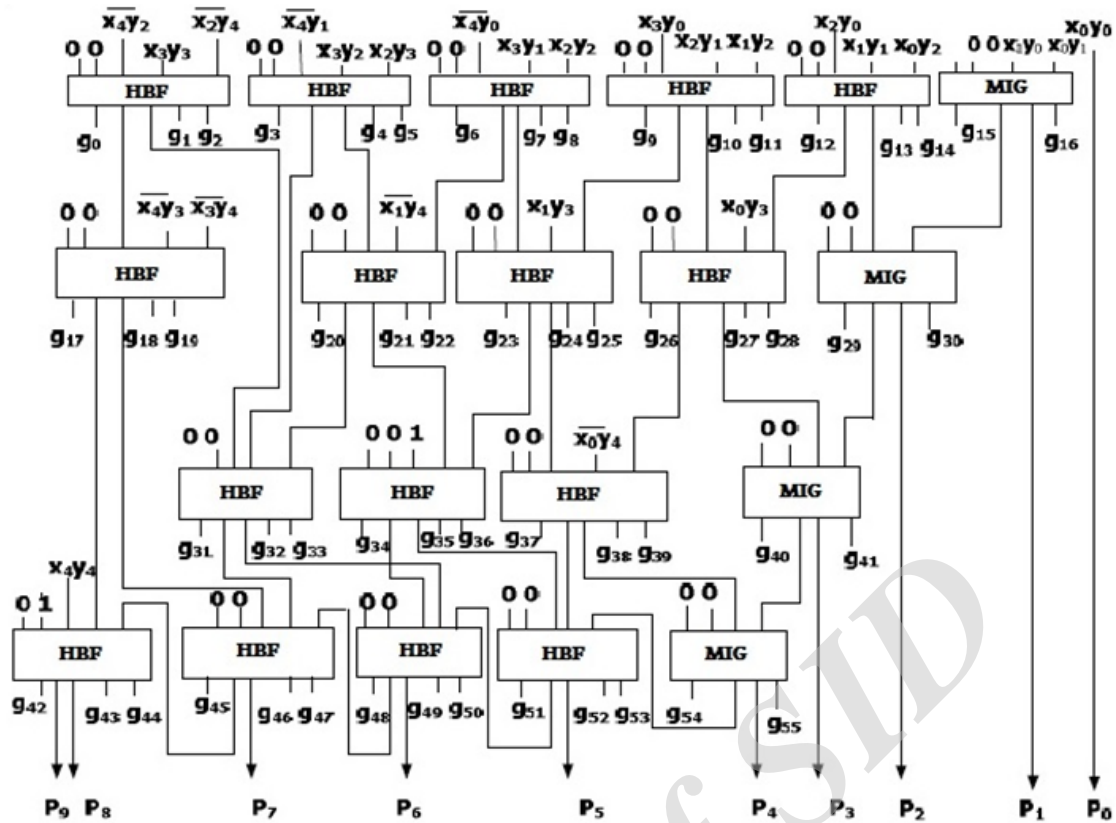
$\overline{x_4}y_2$ $\overline{x_2}y_4$ $\overline{x_4}y_1$ $\overline{x_4}y_0$ $x_3y_0$ $x_2y_0$ $x_0y_0$

0 0 $x_3y_3$ 0 0 $x_3y_2$ $x_2y_3$ 0 0 $x_3y_1$ $x_2y_2$ 0 0 $x_2y_1$ $x_1y_2$ 0 0 $x_1y_1$ $x_0y_2$ 0 0 $x_1y_0$ $x_0y_1$

HBF HBF HBF HBF HBF MIG

$g_0$ $g_1$ $g_2$ $g_3$ $g_4$ $g_5$ $g_6$ $g_7$ $g_8$ $g_9$ $g_{10}$ $g_{11}$ $g_{12}$ $g_{13}$ $g_{14}$ $g_{15}$ $g_{16}$

0 0 $\overline{x_4}y_3$ $\overline{x_3}y_4$ 0 0 $\overline{x_1}y_4$ 0 0 $x_1y_3$ 0 0 $x_0y_3$ 0 0

HBF HBF HBF HBF MIG

$g_{17}$ $g_{18}$ $g_{19}$ $g_{20}$ $g_{21}$ $g_{22}$ $g_{23}$ $g_{24}$ $g_{25}$ $g_{26}$ $g_{27}$ $g_{28}$ $g_{29}$ $g_{30}$

0 0 0 0 1 0 0 $\overline{x_0}y_4$ 0 0

HBF HBF HBF MIG

$g_{31}$ $g_{32}$ $g_{33}$ $g_{34}$ $g_{35}$ $g_{36}$ $g_{37}$ $g_{38}$ $g_{39}$ $g_{40}$ $g_{41}$

$x_4y_4$ 0 1 0 0 0 0 0 0 0 0

HBF HBF HBF HBF MIG

$g_{42}$ $g_{43}$ $g_{44}$ $g_{45}$ $g_{46}$ $g_{47}$ $g_{48}$ $g_{49}$ $g_{50}$ $g_{51}$ $g_{52}$ $g_{53}$ $g_{54}$ $g_{55}$

$P_9$ $P_8$ $P_7$ $P_6$ $P_5$ $P_4$ $P_3$ $P_2$ $P_1$ $P_0$

SID